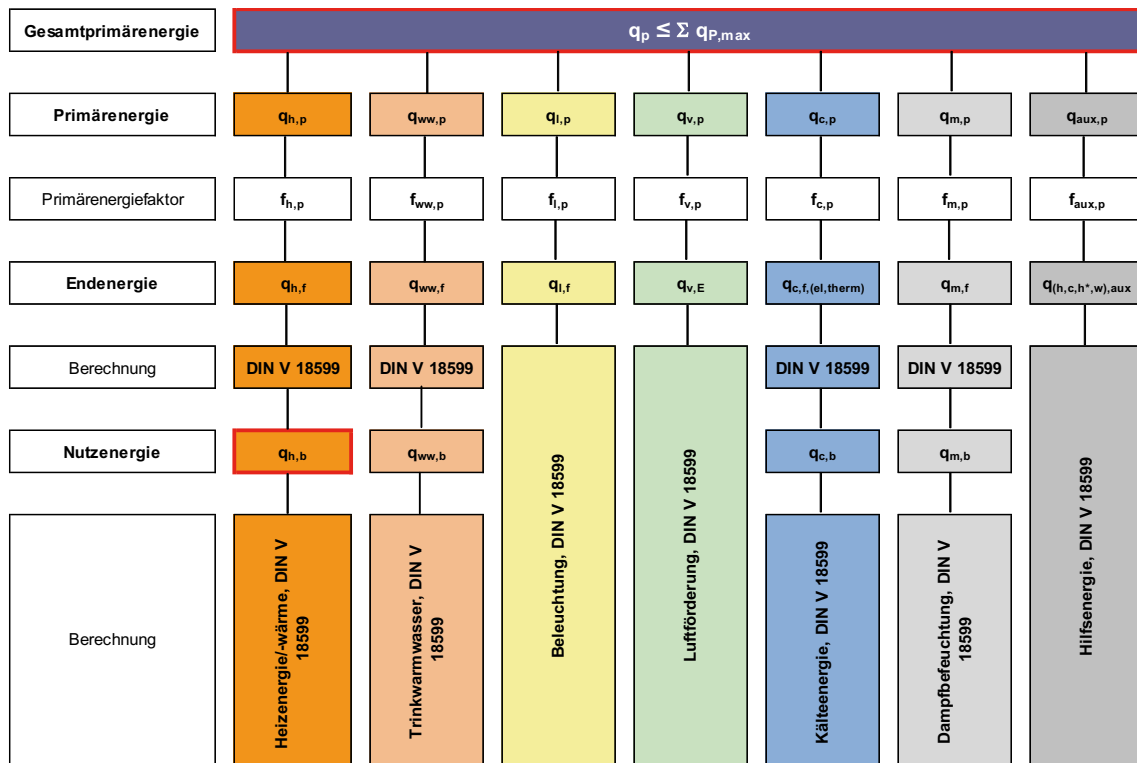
| Gesamtprimärenergie | $q_p \leq \Sigma q_{P,max}$ | | | | | | |
|---|---|---|---|---|---|---|---|
| Primärenergie | $q_{h,p}$ | $q_{ww,p}$ | $q_{l,p}$ | $q_{v,p}$ | $q_{c,p}$ | $q_{m,p}$ | $q_{aux,p}$ |
| Primärenergiefaktor | $f_{h,p}$ | $f_{ww,p}$ | $f_{l,p}$ | $f_{v,p}$ | $f_{c,p}$ | $f_{m,p}$ | $f_{aux,p}$ |
| Endenergie | $q_{h,f}$ | $q_{ww,f}$ | $q_{l,f}$ | $q_{v,E}$ | $q_{c,f,(el,therm)}$ | $q_{m,f}$ | $q_{(h,c,h^*,w),aux}$ |
| Berechnung | DIN V 18599 | DIN V 18599 | Beleuchtung, DIN V 18599 | Luftförderung, DIN V 18599 | DIN V 18599 | DIN V 18599 | Hilfsenergie, DIN V 18599 |
| Nutzenergie | $q_{h,b}$ | $q_{ww,b}$ | | | $q_{c,b}$ | $q_{m,b}$ | |
| Berechnung | Heizenergie/-wärme, DIN V 18599 | Trinkwarmwasser, DIN V 18599 | | | Kälteenergie, DIN V 18599 | Dampfbefeuchtung, DIN V 18599 | |